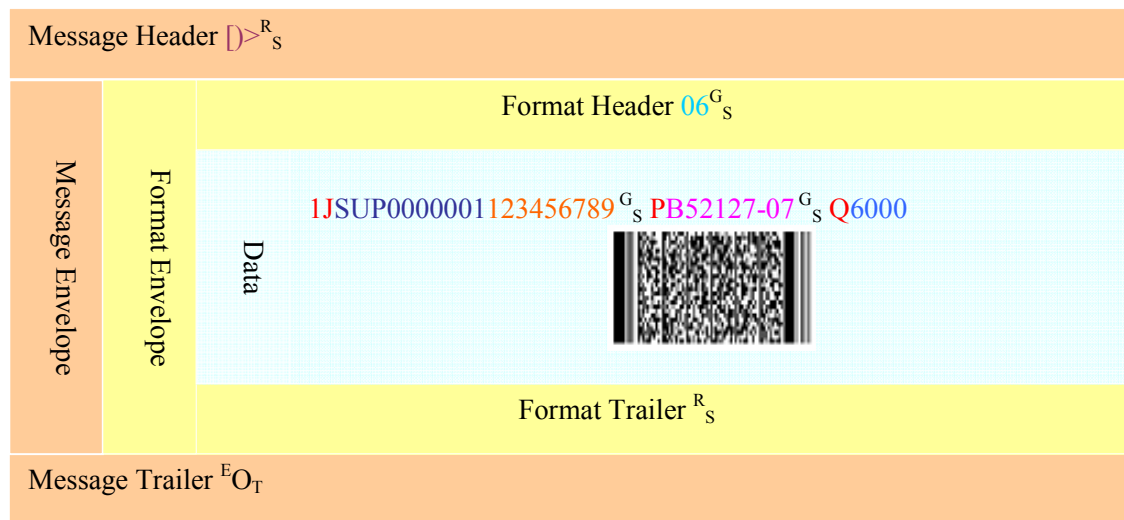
Message Header [)>$^{R}{}_{S}$

Message Envelope

Format Envelope

Format Header 06$^{G}{}_{S}$

Data

1JSUP0000001123456789 $^{G}{}_{S}$ PB52127-07 $^{G}{}_{S}$ Q6000

Format Trailer $^{R}{}_{S}$

Message Trailer $^{E}O_{T}$